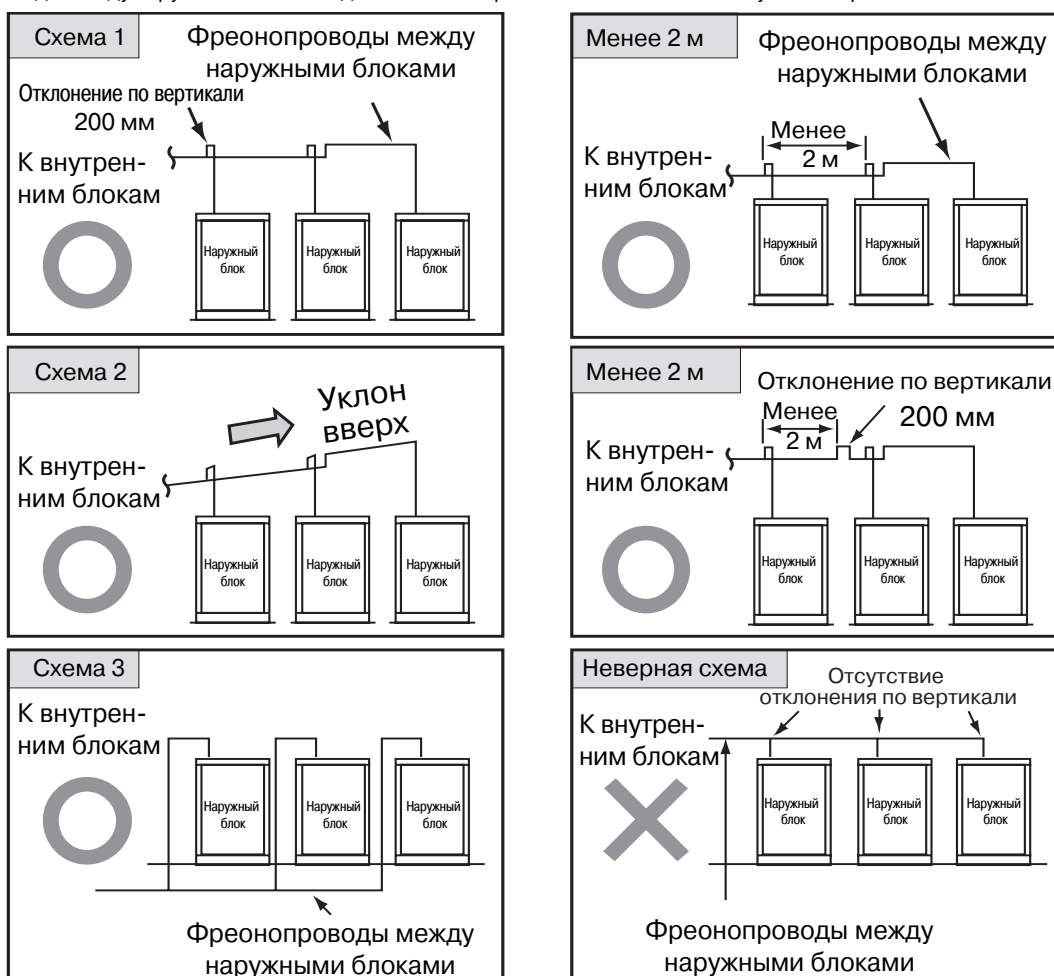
Схема 1
Фреонопроводы между наружными блоками
Отклонение по вертикали 200 мм
К внутренним блокам
Наружный блок
Наружный блок
Наружный блок

Менее 2 м
Фреонопроводы между наружными блоками
Менее 2 м
К внутренним блокам
Наружный блок
Наружный блок
Наружный блок

Схема 2
Уклон вверх
К внутренним блокам
Наружный блок
Наружный блок
Наружный блок

Менее 2 м
Отклонение по вертикали 200 мм
Менее 2 м
К внутренним блокам
Наружный блок
Наружный блок
Наружный блок

Схема 3
К внутренним блокам
Наружный блок
Наружный блок
Наружный блок
Фреонопроводы между наружными блоками

Неверная схема
Отсутствие отклонения по вертикали
К внутренним блокам
Наружный блок
Наружный блок
Наружный блок
Фреонопроводы между наружными блоками